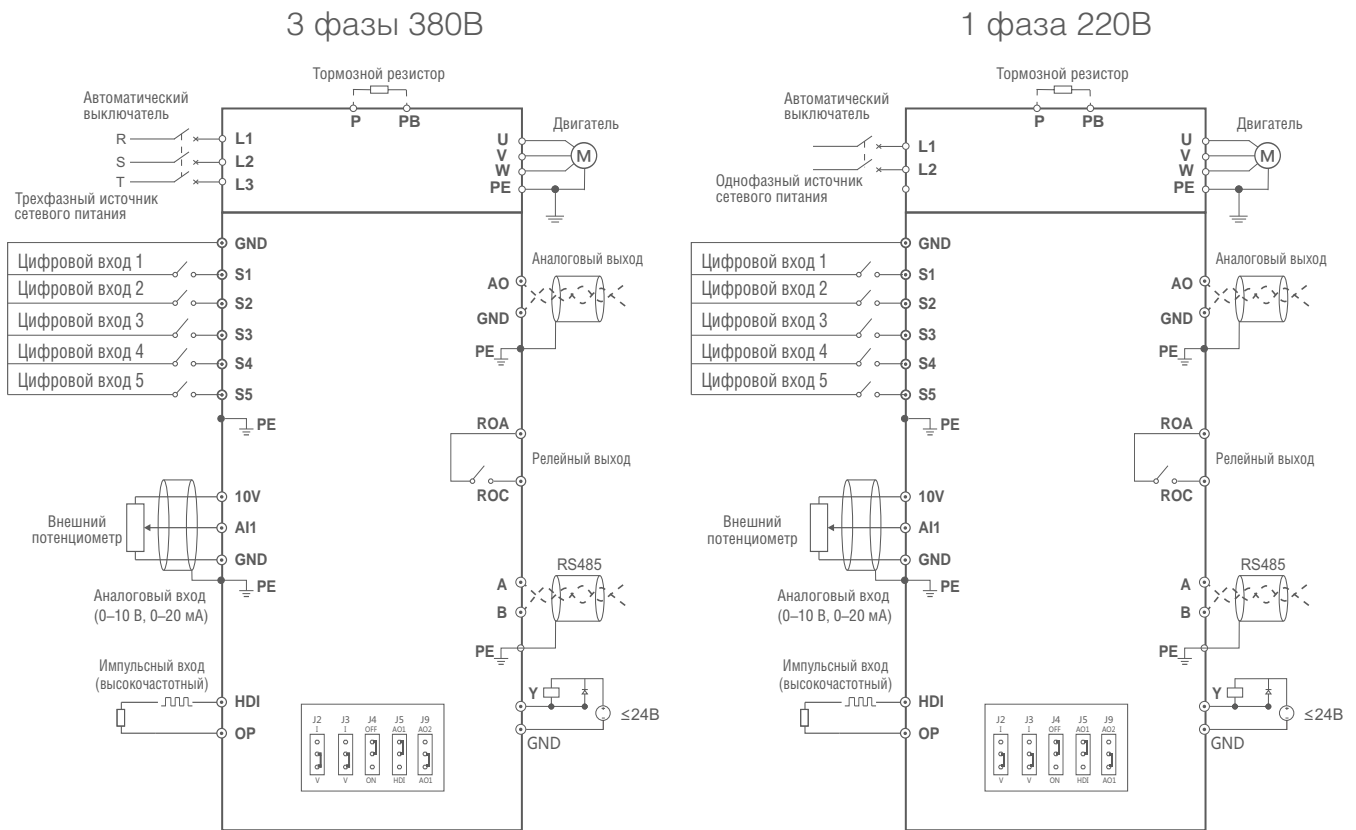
3 фазы 380В

Тормозной резистор
P PB
Автоматический выключатель
R S T
L1 L2 L3
Трехфазный источник сетевого питания
U V W PE
Двигатель
M
GND
Цифровой вход 1 S1
Цифровой вход 2 S2
Цифровой вход 3 S3
Цифровой вход 4 S4
Цифровой вход 5 S5
PE
Аналоговый выход
AO
GND
PE
ROA
Релейный выход
ROC
10V
Внешний потенциометр
AI1
GND
PE
Аналоговый вход (0–10 В, 0–20 мА)
RS485
A
B
PE
Импульсный вход (высокочастотный)
HDI
OP
Y
≤24В
GND

| J2 | J3 | J4 | J5 | J9 |
|---|---|---|---|---|
| I | I | OFF | AO1 | AO2 |
| V | V | ON | HDI | AO1 |

1 фаза 220В

Тормозной резистор
P PB
Автоматический выключатель
L1 L2
Однофазный источник сетевого питания
U V W PE
Двигатель
M
GND
Цифровой вход 1 S1
Цифровой вход 2 S2
Цифровой вход 3 S3
Цифровой вход 4 S4
Цифровой вход 5 S5
PE
Аналоговый выход
AO
GND
PE
ROA
Релейный выход
ROC
10V
Внешний потенциометр
AI1
GND
PE
Аналоговый вход (0–10 В, 0–20 мА)
RS485
A
B
PE
Импульсный вход (высокочастотный)
HDI
OP
Y
≤24В
GND

| J2 | J3 | J4 | J5 | J9 |
|---|---|---|---|---|
| I | I | OFF | AO1 | AO2 |
| V | V | ON | HDI | AO1 |